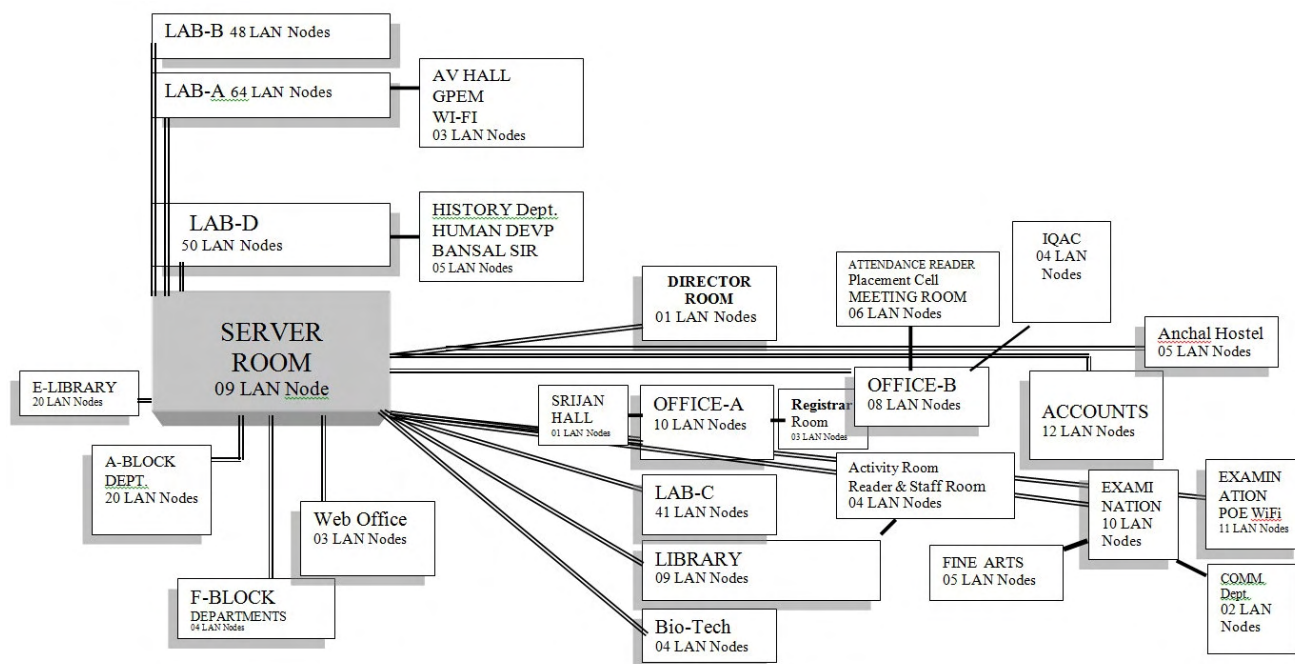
LAB-B 48 LAN Nodes

LAB-A 64 LAN Nodes

AV HALL
GPEM
WI-FI
03 LAN Nodes

LAB-D
50 LAN Nodes

HISTORY Dept.
HUMAN DEVP
BANSAL SIR
05 LAN Nodes

IQAC
04 LAN
Nodes

ATTENDANCE READER
Placement Cell
MEETING ROOM
06 LAN Nodes

DIRECTOR ROOM
01 LAN Nodes

SERVER ROOM
09 LAN Node

Anchal Hostel
05 LAN Nodes

E-LIBRARY
20 LAN Nodes

SRIJAN HALL
01 LAN Nodes

OFFICE-A
10 LAN Nodes

Registrar Room
03 LAN Nodes

OFFICE-B
08 LAN Nodes

ACCOUNTS
12 LAN Nodes

A-BLOCK DEPT.
20 LAN Nodes

Activity Room
Reader & Staff Room
04 LAN Nodes

LAB-C
41 LAN Nodes

EXAMI NATION
10 LAN Nodes

EXAMIN ATION
POE WiFi
11 LAN Nodes

Web Office
03 LAN Nodes

LIBRARY
09 LAN Nodes

FINE ARTS
05 LAN Nodes

F-BLOCK
DEPARTMENTS
04 LAN Nodes

Bio-Tech
04 LAN Nodes

COMM. Dept.
02 LAN Nodes